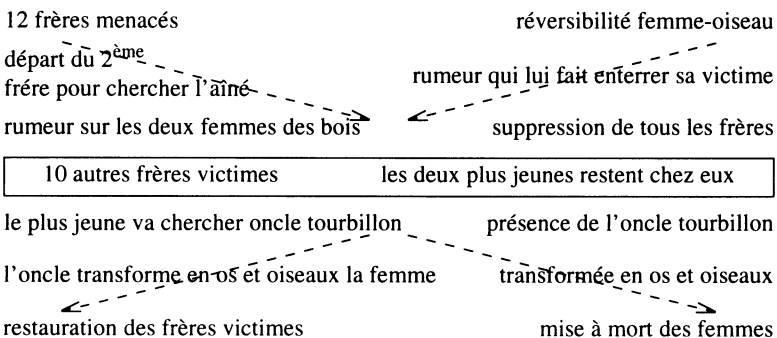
12 frères menacés

réversibilité femme-oiseau

départ du 2$^{\text{ème}}$ frére pour chercher l'aîné

rumeur qui lui fait enterrer sa victime

rumeur sur les deux femmes des bois

suppression de tous les frères

| 10 autres frères victimes | les deux plus jeunes restent chez eux |
|---|---|

le plus jeune va chercher oncle tourbillon

présence de l'oncle tourbillon

l'oncle transforme en os et oiseaux la femme

transformée en os et oiseaux

restauration des frères victimes

mise à mort des femmes